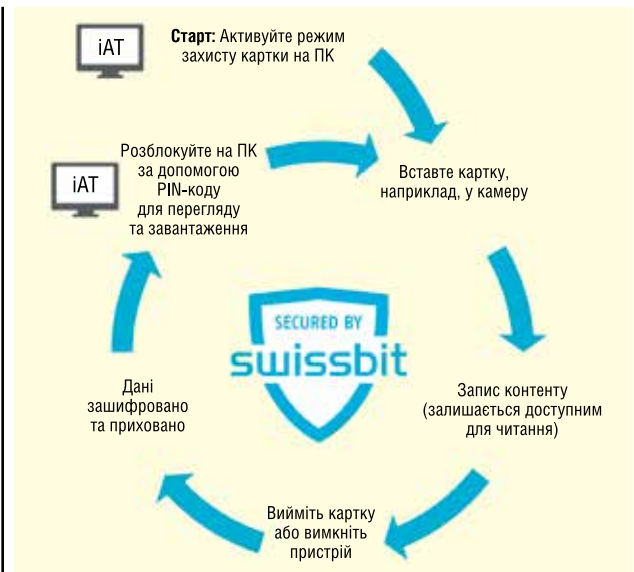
iAT

**Старт:** Активуйте режим захисту картки на ПК

Вставте картку, наприклад, у камеру

Запис контенту (залишається доступним для читання)

Вийміть картку або вимкніть пристрій

Дані зашифровано та приховано

iAT

Розблокуйте на ПК за допомогою PIN-коду для перегляду та завантаження

SECURED BY swissbit